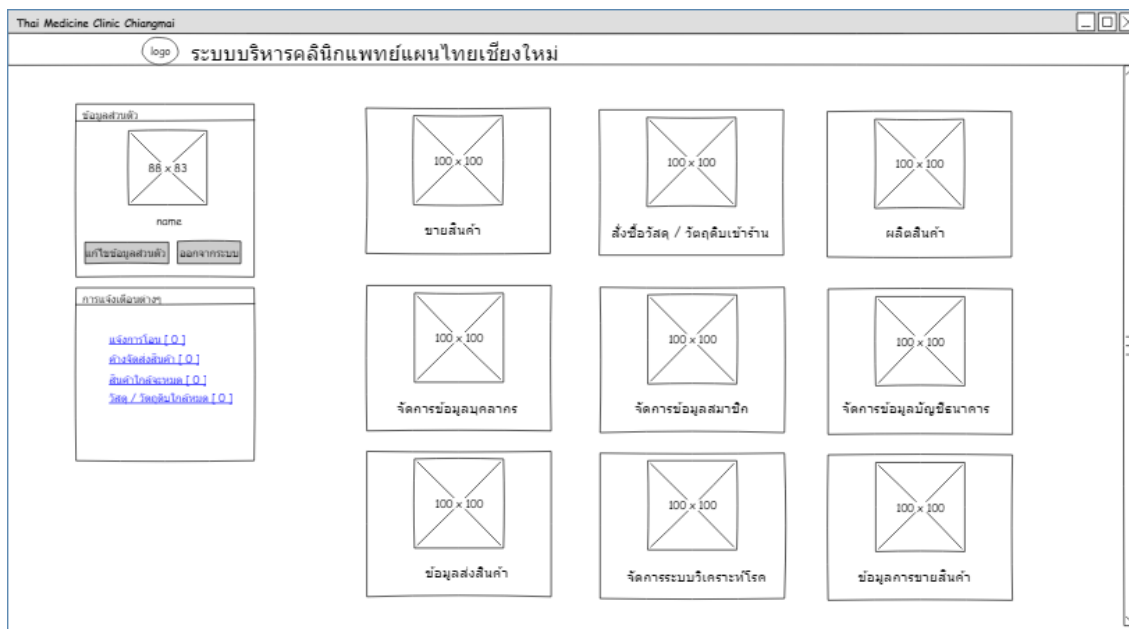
Thai Medicine Clinic Chiangmai

logo ระบบบริหารคลินิกแพทย์แผนไทยเชียงใหม่

ข้อมูลส่วนตัว

88 x 83

name

แก้ไขข้อมูลส่วนตัว ออกจากระบบ

การแจ้งเตือนต่างๆ

แจ้งการโอน [ 0 ]
ค้างจัดส่งสินค้า [ 0 ]
สินค้าใกล้จะหมด [ 0 ]
วัสดุ / วัตถุดิบใกล้หมด [ 0 ]

100 x 100
ขายสินค้า

100 x 100
สั่งซื้อวัสดุ / วัตถุดิบเข้าร้าน

100 x 100
ผลิตสินค้า

100 x 100
จัดการข้อมูลบุคลากร

100 x 100
จัดการข้อมูลสมาชิก

100 x 100
จัดการข้อมูลบัญชีธนาคาร

100 x 100
ข้อมูลส่งสินค้า

100 x 100
จัดการระบบวิเคราะห์โรค

100 x 100
ข้อมูลการขายสินค้า